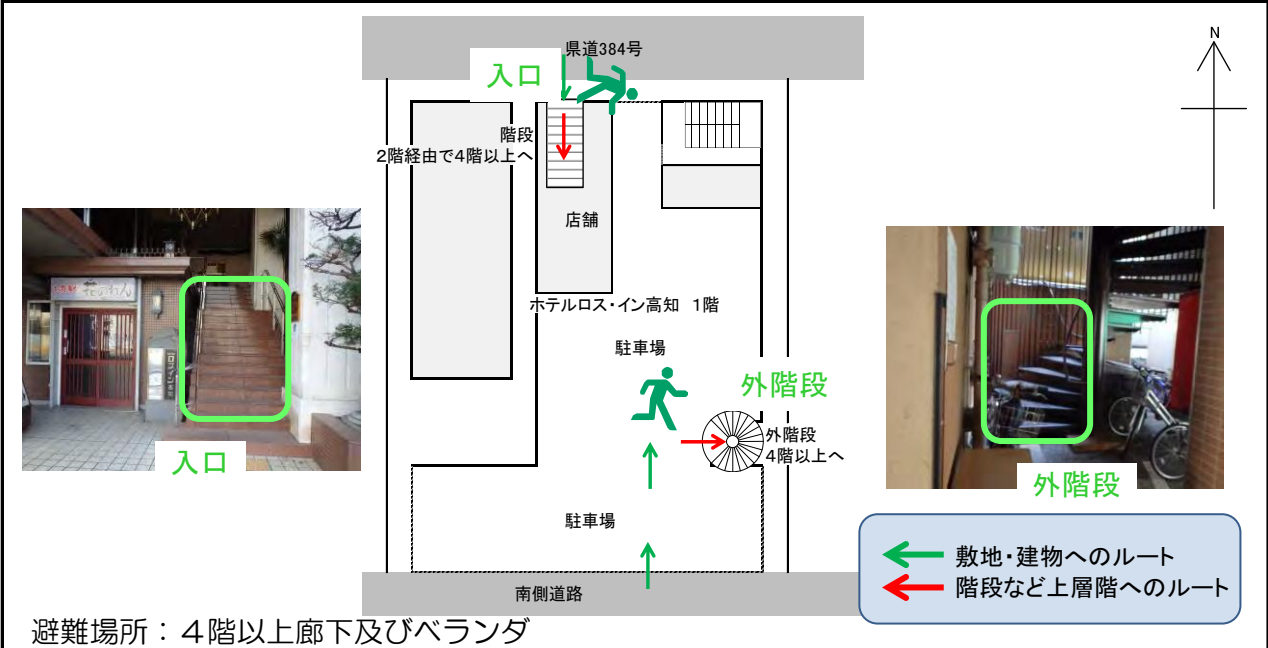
県道384号

入口

階段
2階経由で4階以上へ

店舗

ホテルロス・イン高知 1階

駐車場

外階段

外階段
4階以上へ

駐車場

南側道路

N

入口

外階段

敷地・建物へのルート
階段など上層階へのルート

避難場所：４階以上廊下及びベランダ